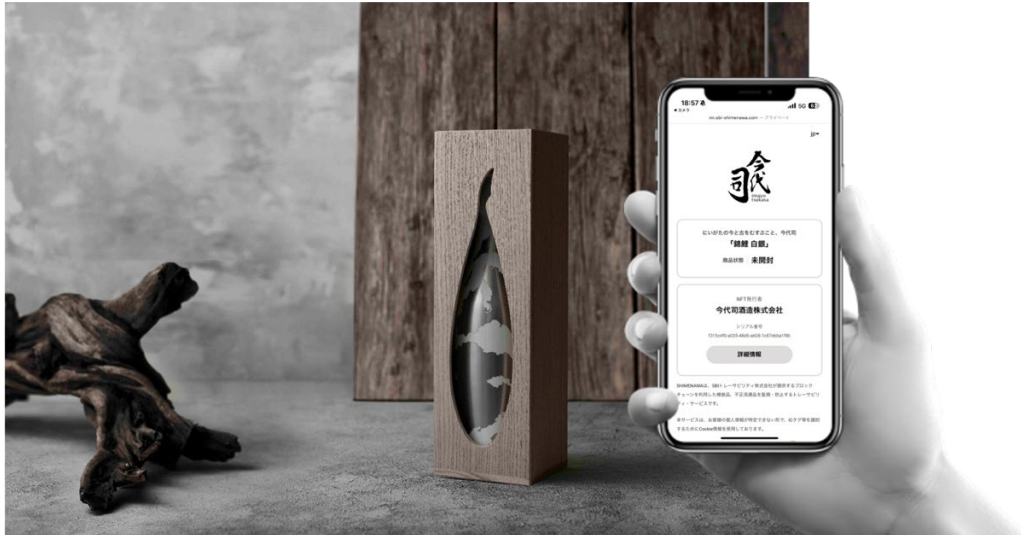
18:57
5G

今代司

にいがたの今と古をむすぶこと、今代司
「錦鯉 白銀」
商品状態 未開封

NFT発行者
今代司酒造株式会社
シリアル番号
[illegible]

詳細情報

SHINENAWA は、SBI トレーサビリティ株式会社が提供するブロックチェーンを利用した模倣品、不正流通品を監視・防止するトレーサビリティ・サービスです。

本サービスは、お客様の個人情報が特定できない形で、ログ等を識別するためにCookie情報を使用しております。